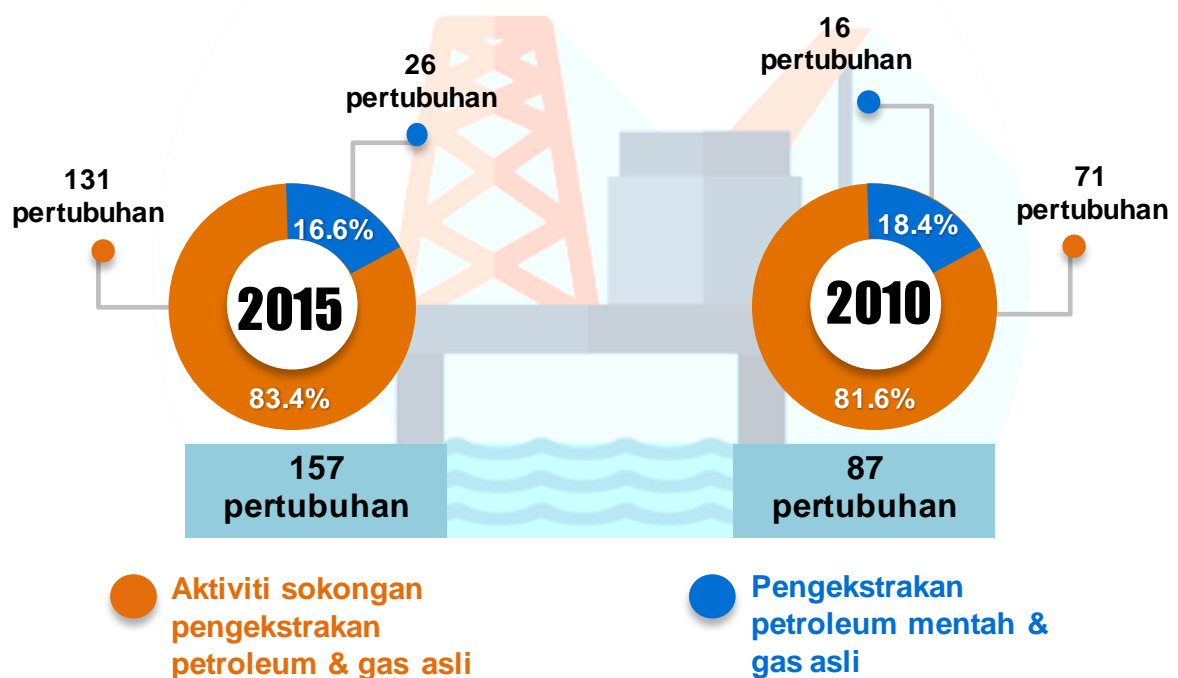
131 pertubuhan

26 pertubuhan

16.6%

2015

83.4%

157 pertubuhan

16 pertubuhan

71 pertubuhan

18.4%

2010

81.6%

87 pertubuhan

Aktiviti sokongan pengekstrakan petroleum & gas asli

Pengekstrakan petroleum mentah & gas asli